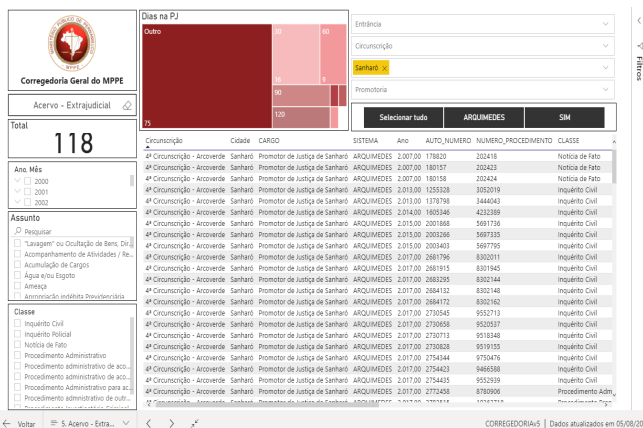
MINISTÉRIO PÚBLICO DE PERNAMBUCO
MPPE

Corregedoria Geral do MPPE

Acervo - Extrajudicial

Total
118

Ano, Mês
2000
2001
2002

Assunto
Pesquisar
"Lavagem" ou Ocultação de Bens, Dir...
Acompanhamento de Atividades / Re...
Acumulação de Cargos
Água e/ou Esgoto
Ameaça
Apropriação indébita Previdenciária

Classe
Inquérito Civil
Inquérito Policial
Notícia de Fato
Procedimento Administrativo
Procedimento administrativo de aco...
Procedimento administrativo de aco...
Procedimento administrativo para ac...
Procedimento administrativo de outr...

Dias na PJ
Outro
75
30
60
15
9
90
120

Entrância
Circunscrição
Sanharó
Promotoria

Selecionar tudo
ARQUIMEDES
SIM

Filtros

| Circunscrição | Cidade | CARGO | SISTEMA | Ano | AUTO_NUMERO | NUMERO_PROCEDIMENTO | CLASSE |
|---|---|---|---|---|---|---|---|
| 4ª Circunscrição - Arcoverde | Sanharó | Promotor de Justiça de Sanharó | ARQUIMEDES | 2.007,00 | 178820 | 202418 | Notícia de Fato |
| 4ª Circunscrição - Arcoverde | Sanharó | Promotor de Justiça de Sanharó | ARQUIMEDES | 2.007,00 | 180157 | 202423 | Notícia de Fato |
| 4ª Circunscrição - Arcoverde | Sanharó | Promotor de Justiça de Sanharó | ARQUIMEDES | 2.007,00 | 180158 | 202424 | Notícia de Fato |
| 4ª Circunscrição - Arcoverde | Sanharó | Promotor de Justiça de Sanharó | ARQUIMEDES | 2.013,00 | 1255328 | 3052019 | Inquérito Civil |
| 4ª Circunscrição - Arcoverde | Sanharó | Promotor de Justiça de Sanharó | ARQUIMEDES | 2.013,00 | 1378798 | 3444043 | Inquérito Civil |
| 4ª Circunscrição - Arcoverde | Sanharó | Promotor de Justiça de Sanharó | ARQUIMEDES | 2.014,00 | 1605346 | 4232389 | Inquérito Civil |
| 4ª Circunscrição - Arcoverde | Sanharó | Promotor de Justiça de Sanharó | ARQUIMEDES | 2.015,00 | 2001868 | 5691736 | Inquérito Civil |
| 4ª Circunscrição - Arcoverde | Sanharó | Promotor de Justiça de Sanharó | ARQUIMEDES | 2.015,00 | 2003266 | 5697335 | Inquérito Civil |
| 4ª Circunscrição - Arcoverde | Sanharó | Promotor de Justiça de Sanharó | ARQUIMEDES | 2.015,00 | 2003403 | 5697795 | Inquérito Civil |
| 4ª Circunscrição - Arcoverde | Sanharó | Promotor de Justiça de Sanharó | ARQUIMEDES | 2.017,00 | 2681796 | 8302011 | Inquérito Civil |
| 4ª Circunscrição - Arcoverde | Sanharó | Promotor de Justiça de Sanharó | ARQUIMEDES | 2.017,00 | 2681915 | 8301945 | Inquérito Civil |
| 4ª Circunscrição - Arcoverde | Sanharó | Promotor de Justiça de Sanharó | ARQUIMEDES | 2.017,00 | 2683295 | 8302044 | Inquérito Civil |
| 4ª Circunscrição - Arcoverde | Sanharó | Promotor de Justiça de Sanharó | ARQUIMEDES | 2.017,00 | 2684132 | 8302148 | Inquérito Civil |
| 4ª Circunscrição - Arcoverde | Sanharó | Promotor de Justiça de Sanharó | ARQUIMEDES | 2.017,00 | 2684172 | 8302162 | Inquérito Civil |
| 4ª Circunscrição - Arcoverde | Sanharó | Promotor de Justiça de Sanharó | ARQUIMEDES | 2.017,00 | 2730545 | 9552713 | Inquérito Civil |
| 4ª Circunscrição - Arcoverde | Sanharó | Promotor de Justiça de Sanharó | ARQUIMEDES | 2.017,00 | 2730658 | 9520537 | Inquérito Civil |
| 4ª Circunscrição - Arcoverde | Sanharó | Promotor de Justiça de Sanharó | ARQUIMEDES | 2.017,00 | 2730713 | 9518348 | Inquérito Civil |
| 4ª Circunscrição - Arcoverde | Sanharó | Promotor de Justiça de Sanharó | ARQUIMEDES | 2.017,00 | 2730828 | 9519155 | Inquérito Civil |
| 4ª Circunscrição - Arcoverde | Sanharó | Promotor de Justiça de Sanharó | ARQUIMEDES | 2.017,00 | 2754344 | 9750476 | Inquérito Civil |
| 4ª Circunscrição - Arcoverde | Sanharó | Promotor de Justiça de Sanharó | ARQUIMEDES | 2.017,00 | 2754423 | 9466588 | Inquérito Civil |
| 4ª Circunscrição - Arcoverde | Sanharó | Promotor de Justiça de Sanharó | ARQUIMEDES | 2.017,00 | 2754435 | 9552939 | Inquérito Civil |
| 4ª Circunscrição - Arcoverde | Sanharó | Promotor de Justiça de Sanharó | ARQUIMEDES | 2.017,00 | 2772458 | 8780906 | Procedimento Adm |

Voltar   5. Acervo - Extra...   CORREGEDORIAv5 | Dados atualizados em 05/08/20